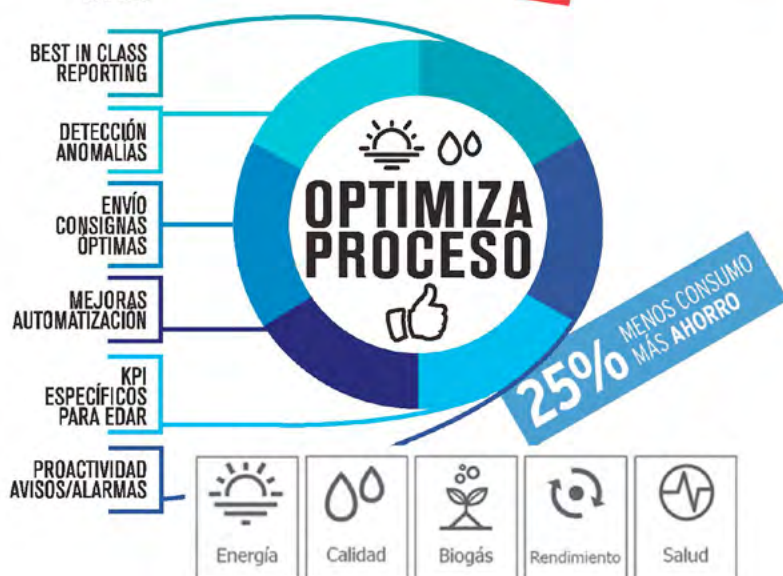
BEST IN CLASS REPORTING

DETECCIÓN ANOMALIAS

ENVÍO CONSIGNAS OPTIMAS

MEJORAS AUTOMATIZACIÓN

KPI ESPECÍFICOS PARA EDAR

PROACTIVIDAD AVISOS/ALARMAS

OPTIMIZA PROCESO

25% MENOS CONSUMO MÁS AHORRO

Energía

Calidad

Biogás

Rendimiento

Salud